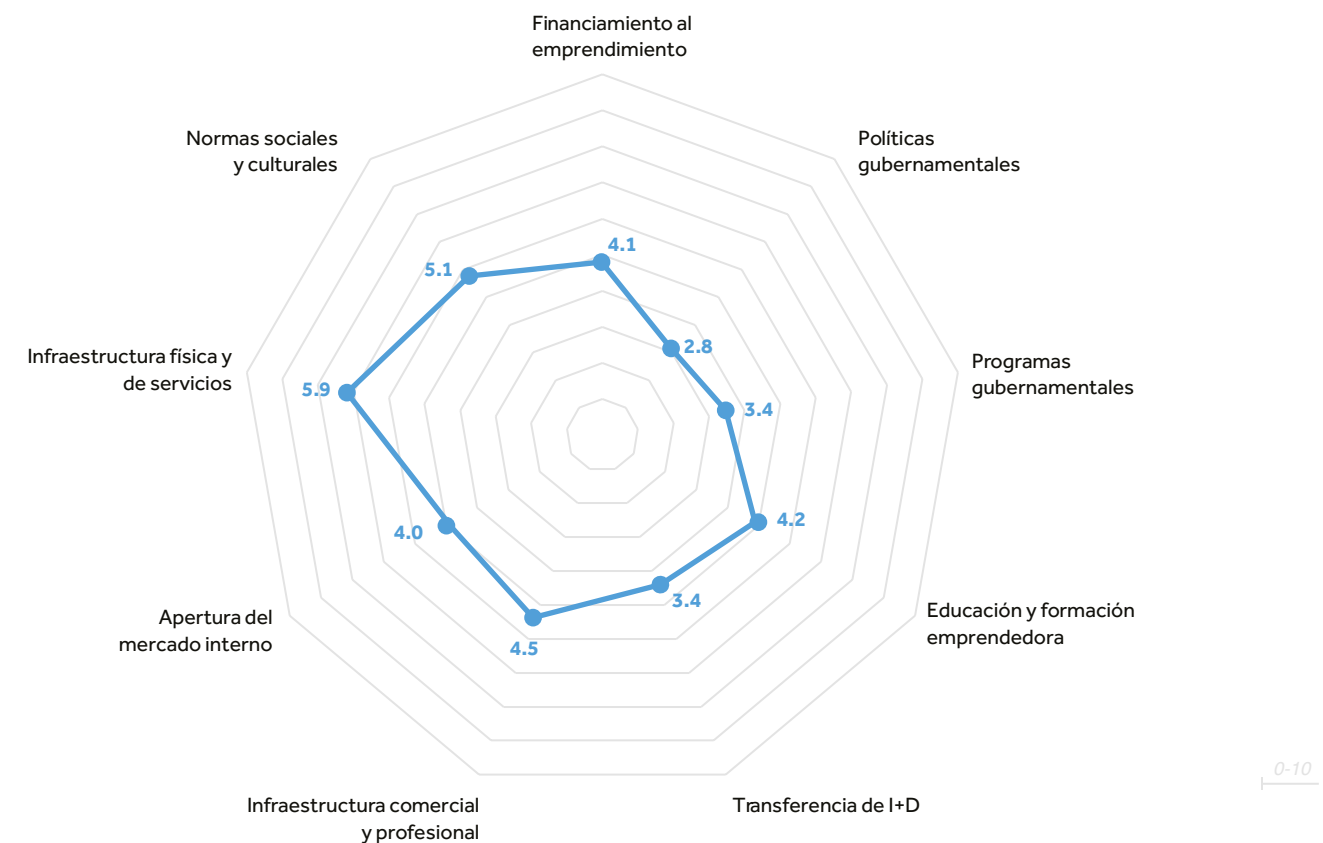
Financiamiento al emprendimiento

Políticas gubernamentales

Programas gubernamentales

Educación y formación emprendedora

Transferencia de I+D

Infraestructura comercial y profesional

Apertura del mercado interno

Infraestructura física y de servicios

Normas sociales y culturales

4.1
2.8
3.4
4.2
3.4
4.5
4.0
5.9
5.1

0-10